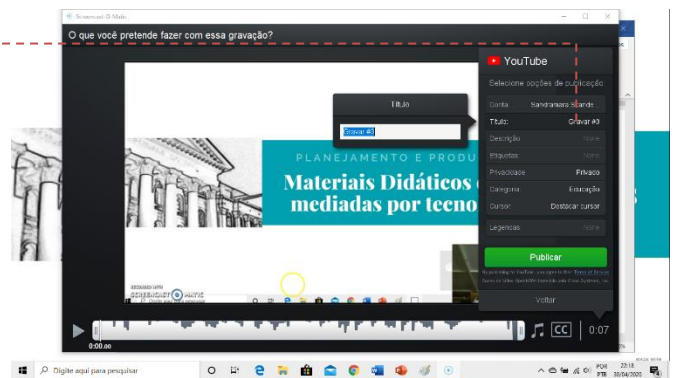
Screencast-O-Matic

O que você pretende fazer com essa gravação?

YouTube

Selecione opções de publicação

Título

Gravar #3

Conta: Sandramara Scandel...

Título: Gravar #3

Descrição: Nane

Etiquetas: Nane

Privacidade: Privado

Categoria: Educação

Cursor: Destacar cursor

Legendas: Nane

Publicar

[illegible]

Voltar

PLANEJAMENTO E PRODU

Materiais Didáticos

mediadas por tecno

RECORDED WITH SCREENCAST-O-MATIC

0:00.00

CC

0:07

Digite aqui para pesquisar

POR PTB

22:18 30/04/2020